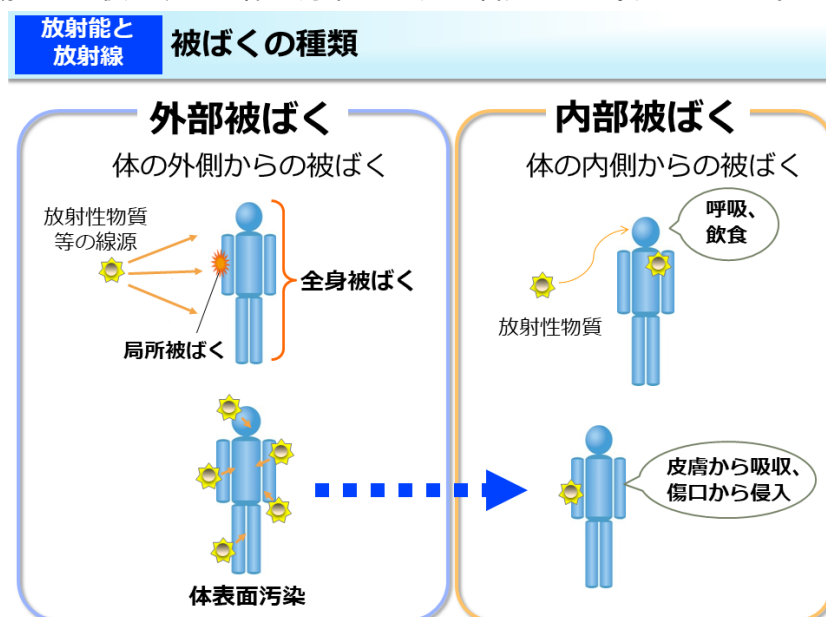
放射能と放射線

被ばくの種類

外部被ばく

体の外側からの被ばく

放射性物質等の線源

全身被ばく

局所被ばく

体表面汚染

内部被ばく

体の内側からの被ばく

呼吸、飲食

放射性物質

皮膚から吸収、傷口から侵入